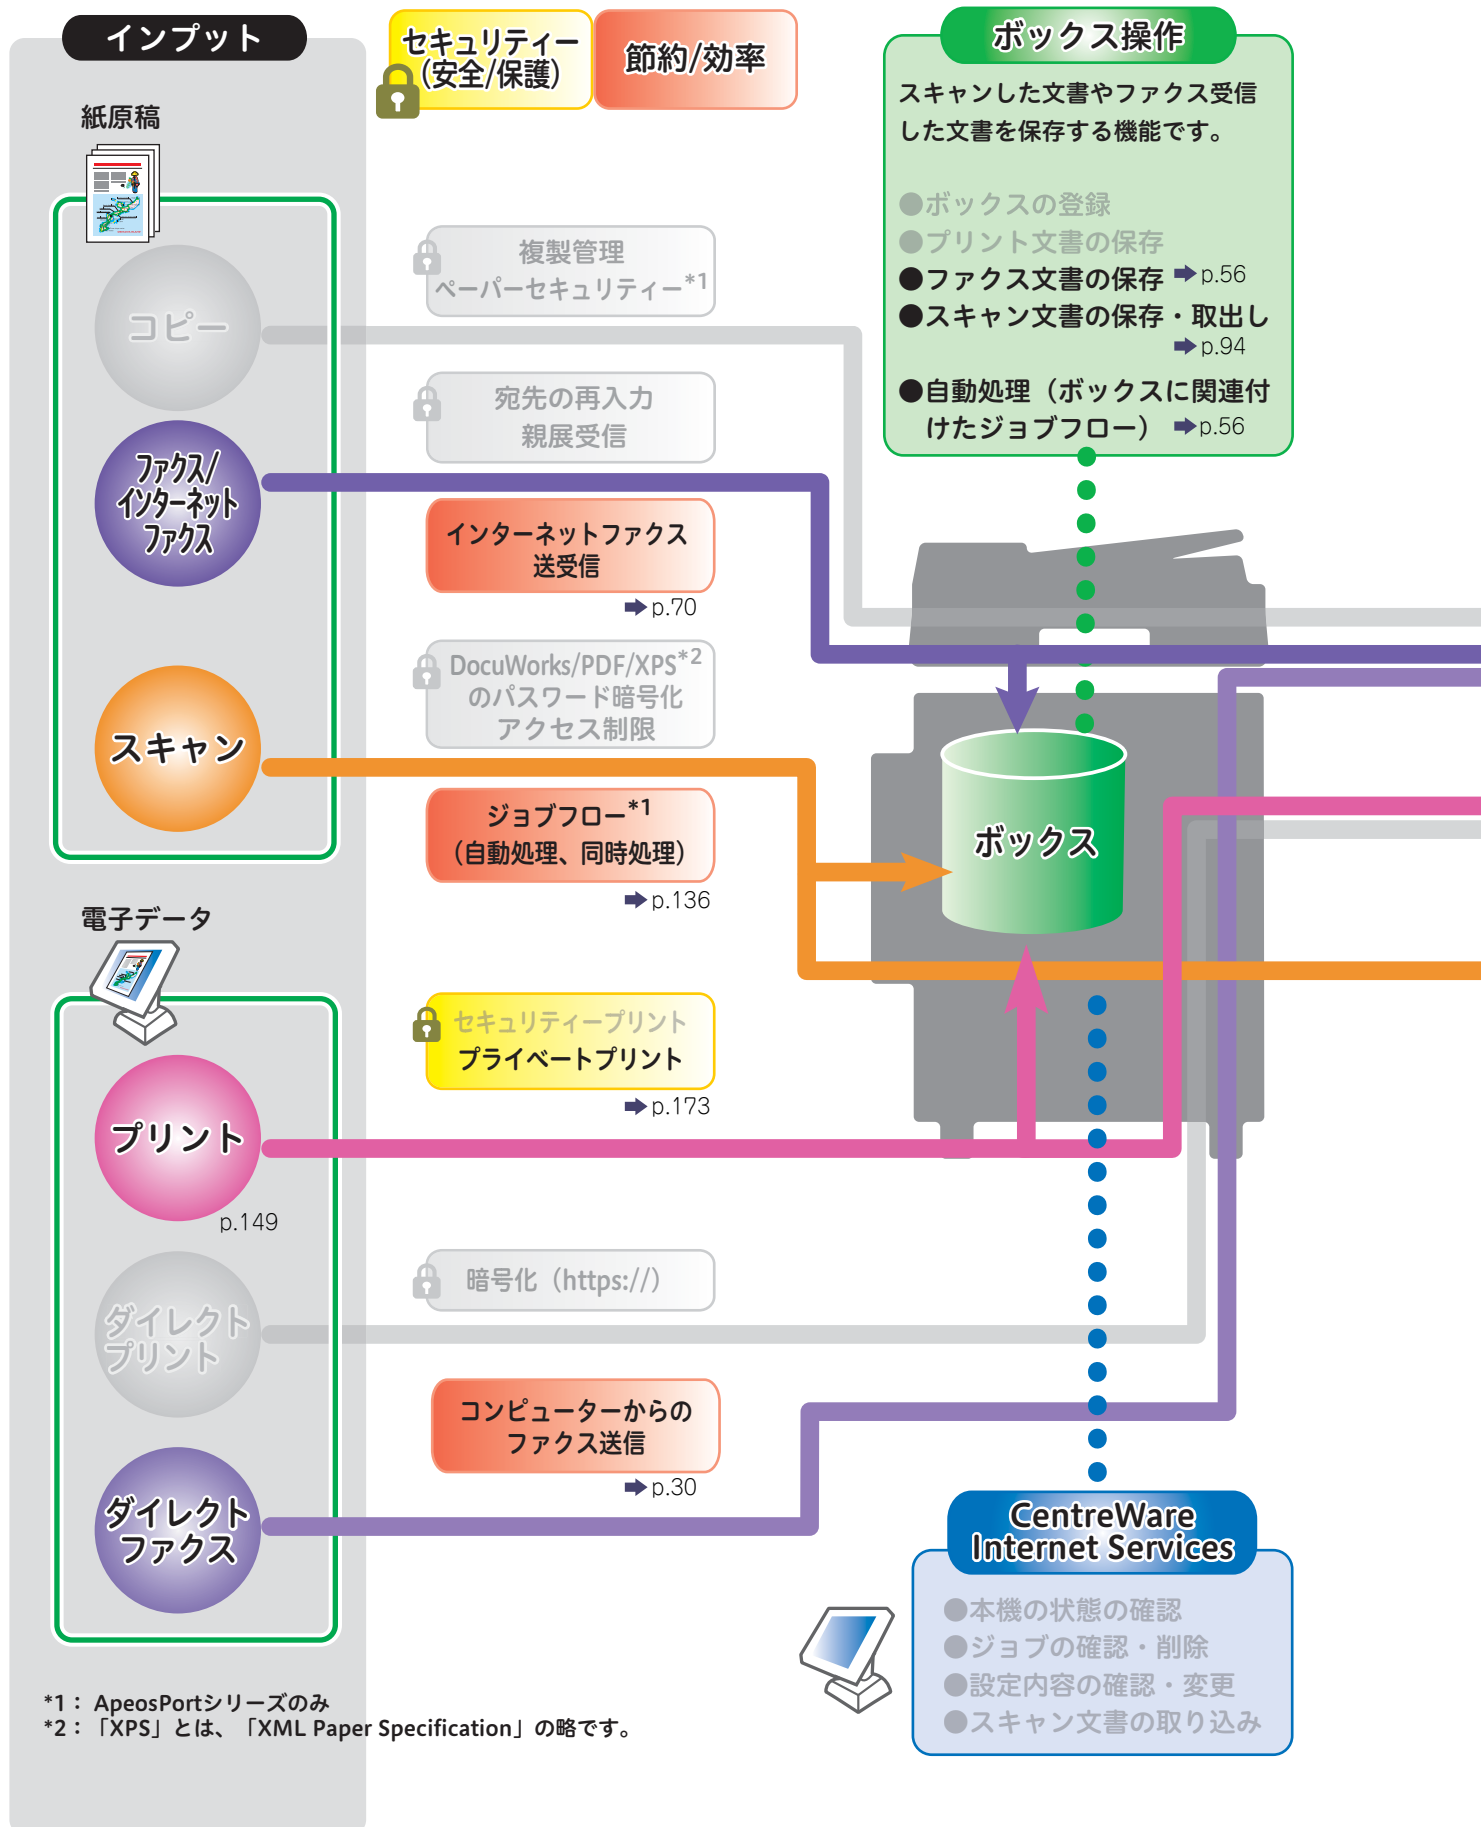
インプット

セキュリティー（安全/保護）

節約/効率

ボックス操作

スキャンした文書やファクス受信した文書を保存する機能です。

●ボックスの登録
●プリント文書の保存
●ファクス文書の保存 ➡p.56
●スキャン文書の保存・取出し ➡p.94
●自動処理（ボックスに関連付けたジョブフロー） ➡p.56

紙原稿

コピー

複製管理
ペーパーセキュリティー$^{*1}$

宛先の再入力
親展受信

ファクス/インターネットファクス

インターネットファクス送受信
➡p.70

DocuWorks/PDF/XPS$^{*2}$のパスワード暗号化
アクセス制限

スキャン

ジョブフロー$^{*1}$（自動処理、同時処理）
➡p.136

ボックス

電子データ

セキュリティープリント
プライベートプリント
➡p.173

プリント
p.149

暗号化（https://）

ダイレクトプリント

コンピューターからのファクス送信
➡p.30

ダイレクトファクス

CentreWare Internet Services

●本機の状態の確認
●ジョブの確認・削除
●設定内容の確認・変更
●スキャン文書の取り込み

*1： ApeosPortシリーズのみ
*2：「XPS」とは、「XML Paper Specification」の略です。